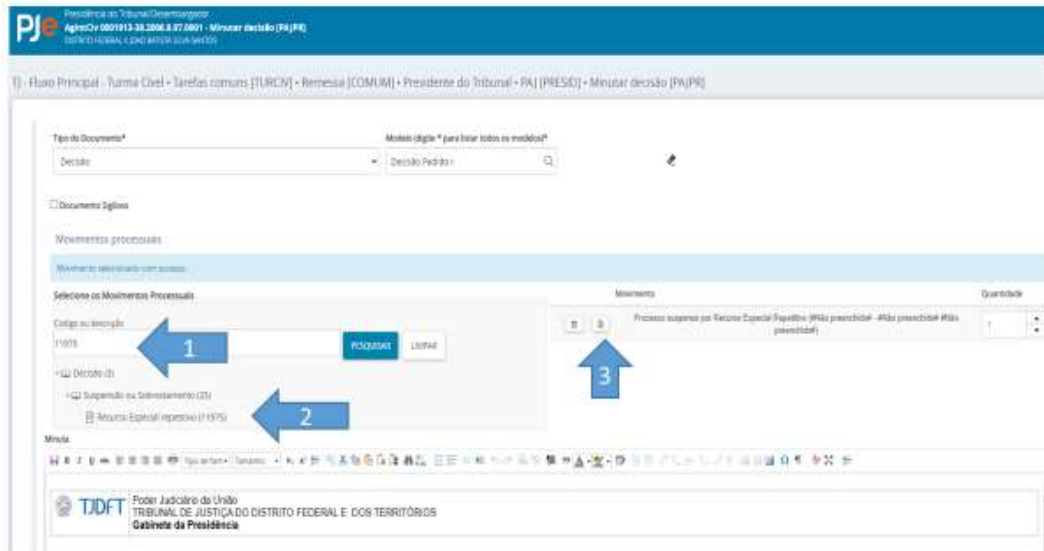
PJe
Presidência do Tribunal/Desembargador
AgIntCiv 0001913-38.2006.8.07.0001 - Minutar decisão (PA|PR)
DISTRITO FEDERAL X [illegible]

1) - Fluxo Principal - Turma Cível - Tarefas comuns [TURCIV] - Remessa [COMUM] - Presidente do Tribunal - PA | [PRESID] - Minutar decisão [PA|PR]

Tipo do Documento*
Decisão

Modelo (digite * para listar todos os modelos)*
Decisão Padrão I

Documento Sigiloso

Movimentos processuais

Movimento selecionado com sucesso.

Selecione os Movimentos Processuais

Código ou descrição
11975

PESQUISAR
LIMPAR

Decisão (3)
Suspensão ou Sobrestamento (25)
Recurso Especial repetitivo (11975)

1
2
3

Movimento
Quantidade

Processo suspenso por Recurso Especial Repetitivo (#Não preenchido# - #Não preenchido# #Não preenchido#)

1

Minuta

TJDFT Poder Judiciário da União
TRIBUNAL DE JUSTIÇA DO DISTRITO FEDERAL E DOS TERRITÓRIOS
Gabinete da Presidência